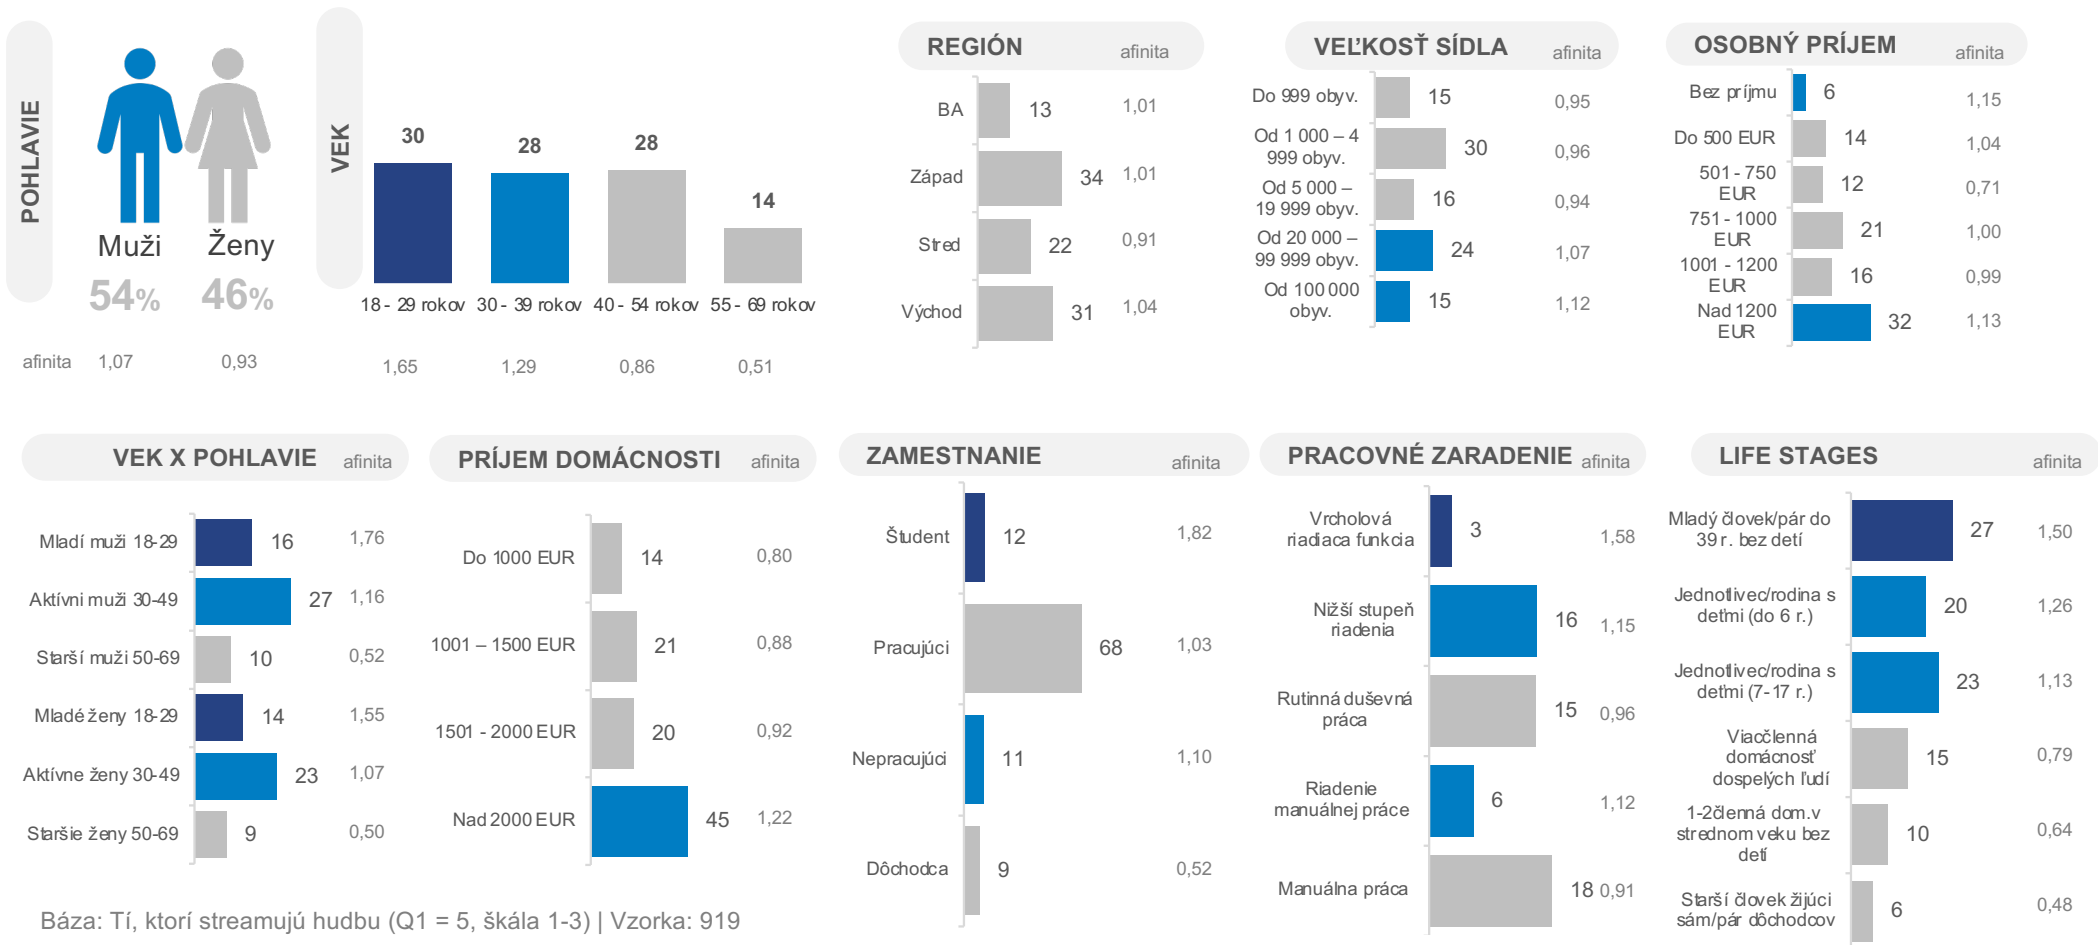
POHLAVIE

Muži 54%
Ženy 46%

afinita 1,07 0,93

VEK

| | 18 - 29 rokov | 30 - 39 rokov | 40 - 54 rokov | 55 - 69 rokov |
|---|---|---|---|---|
| | 30 | 28 | 28 | 14 |
| | 1,65 | 1,29 | 0,86 | 0,51 |

REGIÓN afinita

| | | afinita |
|---|---|---|
| BA | 13 | 1,01 |
| Západ | 34 | 1,01 |
| Stred | 22 | 0,91 |
| Východ | 31 | 1,04 |

VEĽKOSŤ SÍDLA afinita

| | | afinita |
|---|---|---|
| Do 999 obyv. | 15 | 0,95 |
| Od 1 000 – 4 999 obyv. | 30 | 0,96 |
| Od 5 000 – 19 999 obyv. | 16 | 0,94 |
| Od 20 000 – 99 999 obyv. | 24 | 1,07 |
| Od 100 000 obyv. | 15 | 1,12 |

OSOBNÝ PRÍJEM afinita

| | | afinita |
|---|---|---|
| Bez príjmu | 6 | 1,15 |
| Do 500 EUR | 14 | 1,04 |
| 501 - 750 EUR | 12 | 0,71 |
| 751 - 1000 EUR | 21 | 1,00 |
| 1001 - 1200 EUR | 16 | 0,99 |
| Nad 1200 EUR | 32 | 1,13 |

VEK X POHLAVIE afinita

| | | afinita |
|---|---|---|
| Mladí muži 18-29 | 16 | 1,76 |
| Aktívni muži 30-49 | 27 | 1,16 |
| Starší muži 50-69 | 10 | 0,52 |
| Mladé ženy 18-29 | 14 | 1,55 |
| Aktívne ženy 30-49 | 23 | 1,07 |
| Staršie ženy 50-69 | 9 | 0,50 |

PRÍJEM DOMÁCNOSTI afinita

| | | afinita |
|---|---|---|
| Do 1000 EUR | 14 | 0,80 |
| 1001 – 1500 EUR | 21 | 0,88 |
| 1501 - 2000 EUR | 20 | 0,92 |
| Nad 2000 EUR | 45 | 1,22 |

ZAMESTNANIE afinita

| | | afinita |
|---|---|---|
| Študent | 12 | 1,82 |
| Pracujúci | 68 | 1,03 |
| Nepracujúci | 11 | 1,10 |
| Dôchodca | 9 | 0,52 |

PRACOVNÉ ZARADENIE afinita

| | | afinita |
|---|---|---|
| Vrcholová riadiaca funkcia | 3 | 1,58 |
| Nižší stupeň riadenia | 16 | 1,15 |
| Rutinná duševná práca | 15 | 0,96 |
| Riadenie manuálnej práce | 6 | 1,12 |
| Manuálna práca | 18 | 0,91 |

LIFE STAGES afinita

| | | afinita |
|---|---|---|
| Mladý človek/pár do 39 r. bez detí | 27 | 1,50 |
| Jednotlivec/rodina s deťmi (do 6 r.) | 20 | 1,26 |
| Jednotlivec/rodina s deťmi (7-17 r.) | 23 | 1,13 |
| Viacčlenná domácnosť dospelých ľudí | 15 | 0,79 |
| 1-2členná dom.v strednom veku bez detí | 10 | 0,64 |
| Starší človek žijúci sám/pár dôchodcov | 6 | 0,48 |

Báza: Tí, ktorí streamujú hudbu (Q1 = 5, škála 1-3) | Vzorka: 919